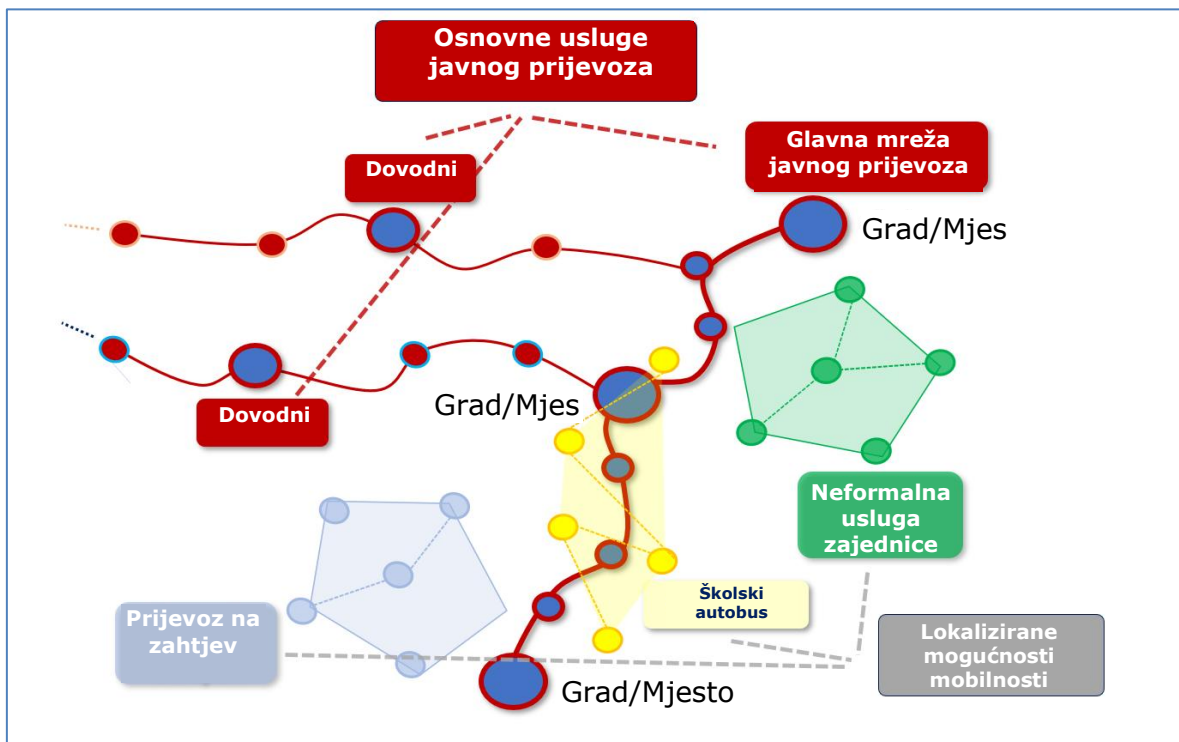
Osnovne usluge javnog prijevoza

Glavna mreža javnog prijevoza

Dovodni

Grad/Mjes

Dovodni

Grad/Mjes

Neformalna usluga zajednice

Školski autobus

Prijevoz na zahtjev

Lokalizirane mogućnosti mobilnosti

Grad/Mjesto